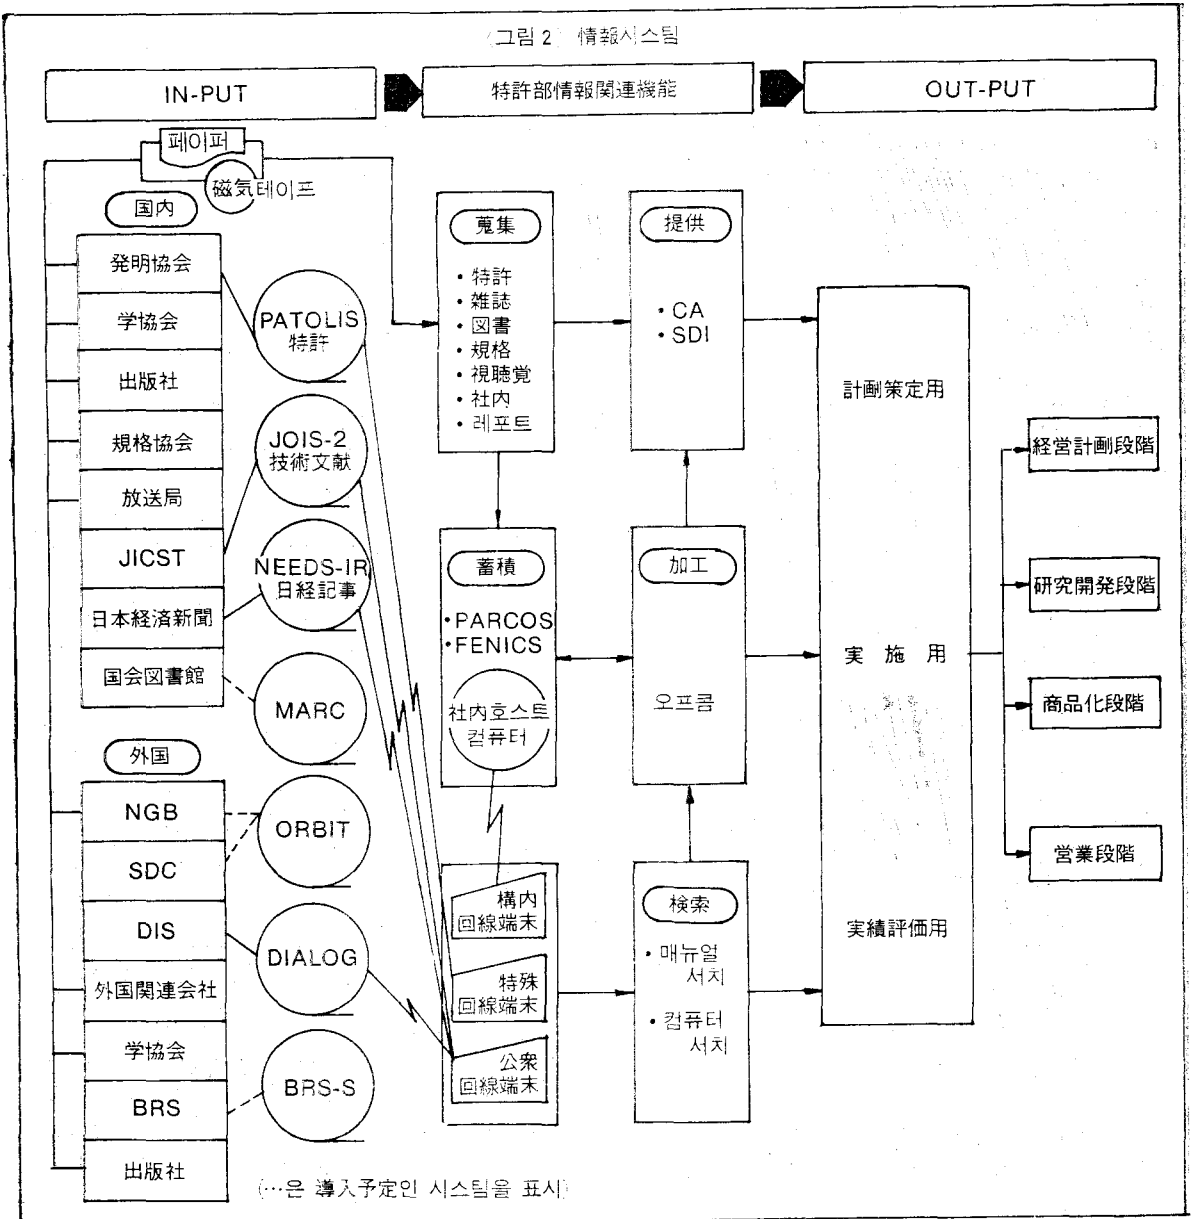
〈그림 2〉 情報시스템

IN-PUT

特許部情報関連機能

OUT-PUT

페이퍼

磁気테이프

国内

発明協会

学協会

出版社

規格協会

放送局

JICST

日本経済新聞

国会図書館

PATOLIS 特許

JOIS-2 技術文献

NEEDS-IR 日経記事

MARC

外国

NGB

SDC

DIS

外国関連会社

学協会

BRS

出版社

ORBIT

DIALOG

BRS-S

蒐集

• 特許
• 雑誌
• 図書
• 規格
• 視聴覚
• 社内
• 레포트

提供

• CA
• SDI

蓄積

•PARCOS
•FENICS

社内호스트 컴퓨터

加工

오프콤

構内 回線端末

特殊 回線端末

公衆 回線端末

検索

• 매뉴얼 서치

• 컴퓨터 서치

計画策定用

実施用

実績評価用

経営計画段階

研究開発段階

商品化段階

営業段階

(…은 導入予定인 시스템을 표시)